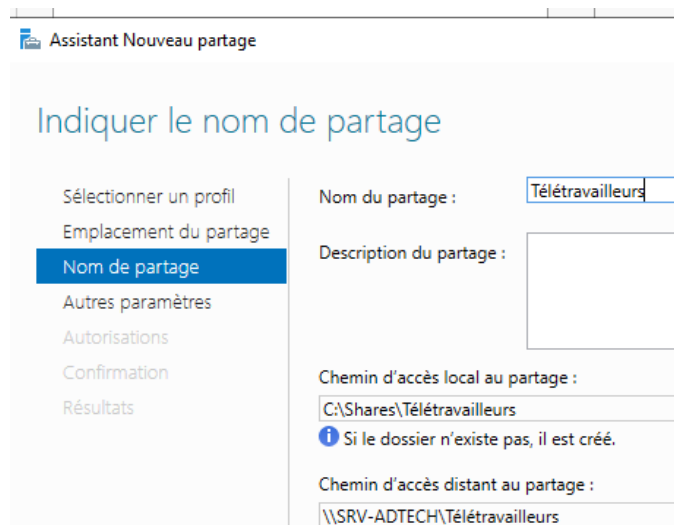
Assistant Nouveau partage

Indiquer le nom de partage

Sélectionner un profil
Emplacement du partage
Nom de partage
Autres paramètres
Autorisations
Confirmation
Résultats

Nom du partage :
Télétravailleurs

Description du partage :

Chemin d'accès local au partage :
C:\Shares\Télétravailleurs
Si le dossier n'existe pas, il est créé.

Chemin d'accès distant au partage :
\\SRV-ADTECH\Télétravailleurs